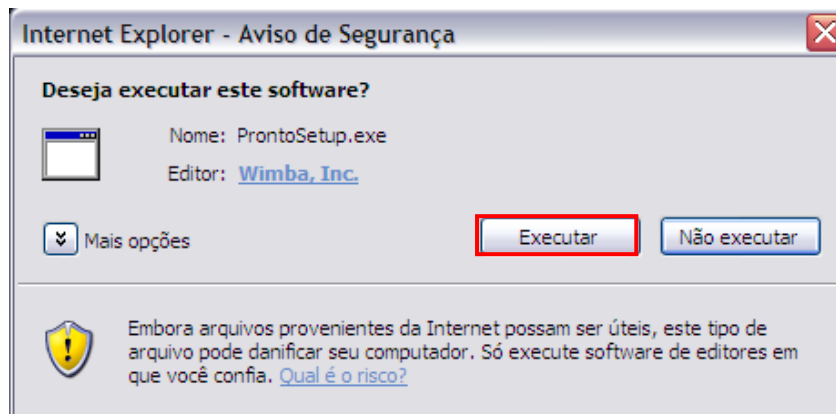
Internet Explorer - Aviso de Segurança

Deseja executar este software?

Nome: ProntoSetup.exe

Editor: Wimba, Inc.

Mais opções

Executar

Não executar

Embora arquivos provenientes da Internet possam ser úteis, este tipo de arquivo pode danificar seu computador. Só execute software de editores em que você confia. Qual é o risco?